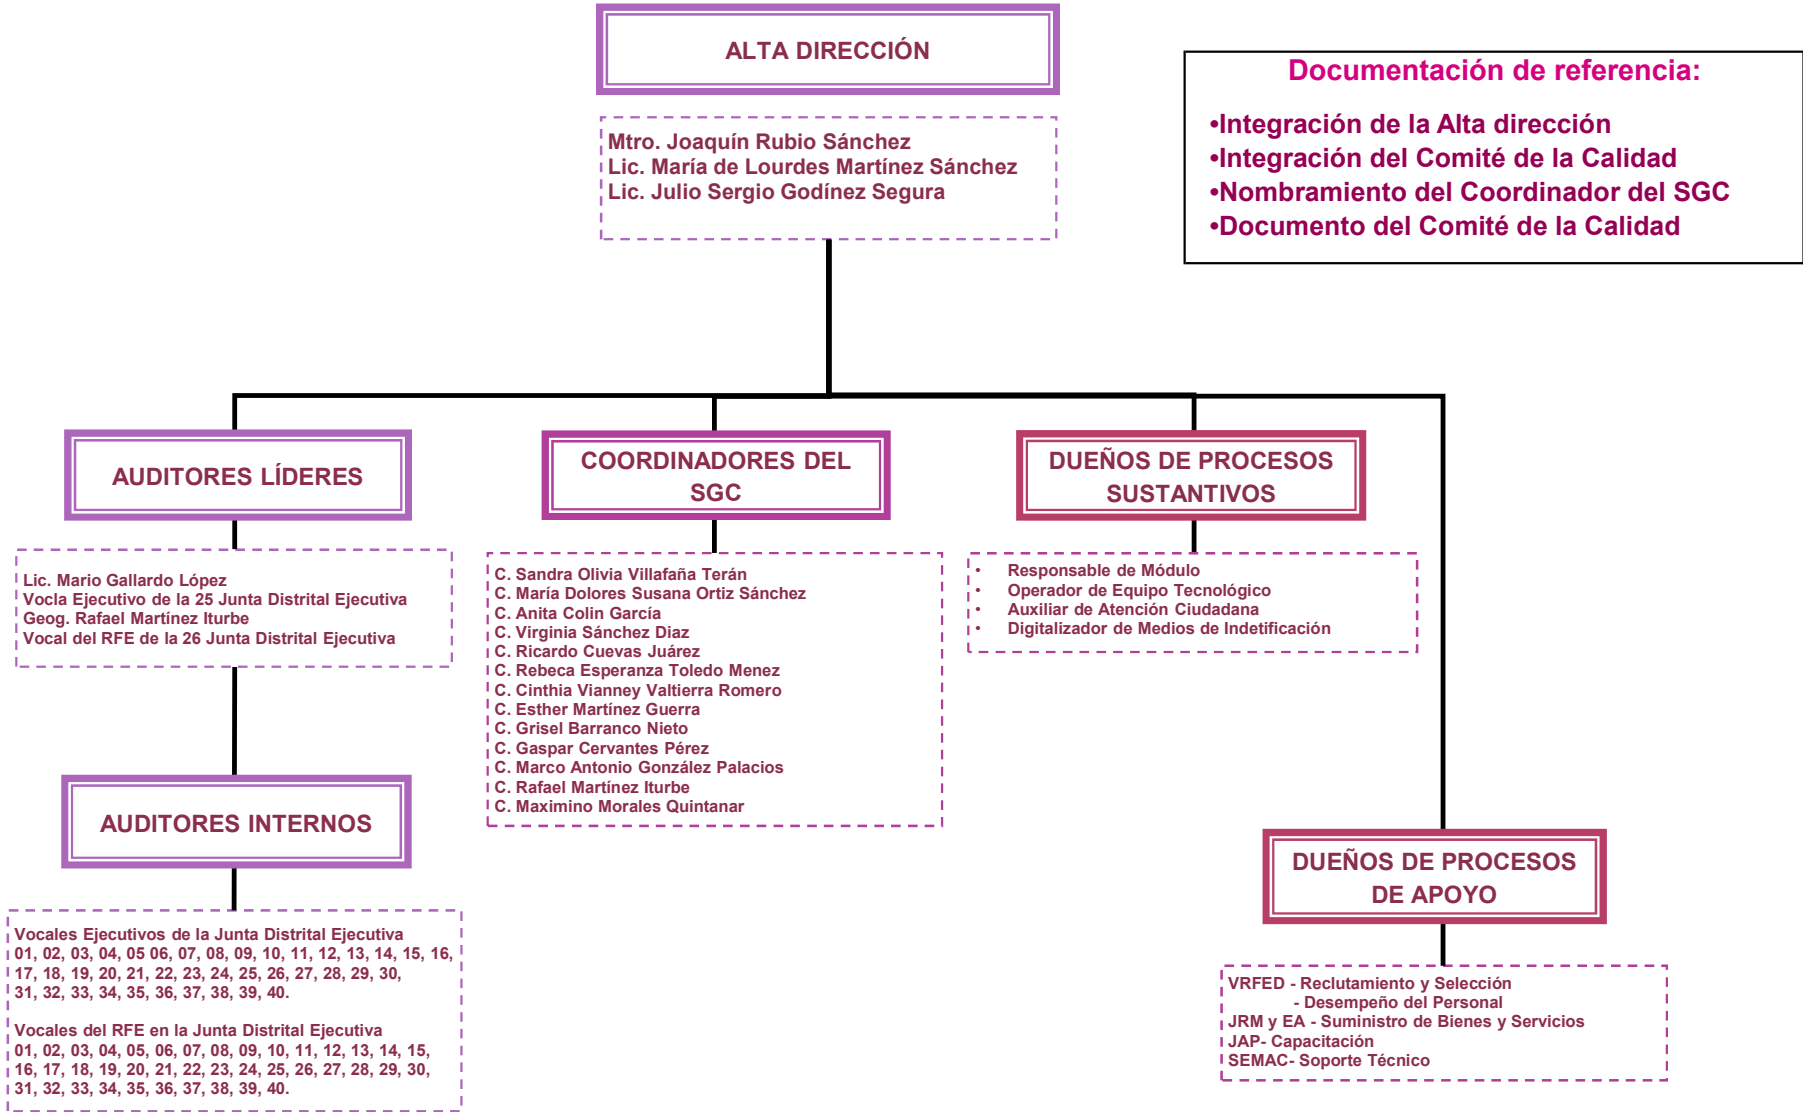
ALTA DIRECCIÓN

Mtro. Joaquín Rubio Sánchez
Lic. María de Lourdes Martínez Sánchez
Lic. Julio Sergio Godínez Segura

Documentación de referencia:

•Integración de la Alta dirección
•Integración del Comité de la Calidad
•Nombramiento del Coordinador del SGC
•Documento del Comité de la Calidad

AUDITORES LÍDERES

Lic. Mario Gallardo López
Vocla Ejecutivo de la 25 Junta Distrital Ejecutiva
Geog. Rafael Martínez Iturbe
Vocal del RFE de la 26 Junta Distrital Ejecutiva

AUDITORES INTERNOS

Vocales Ejecutivos de la Junta Distrital Ejecutiva
01, 02, 03, 04, 05 06, 07, 08, 09, 10, 11, 12, 13, 14, 15, 16, 17, 18, 19, 20, 21, 22, 23, 24, 25, 26, 27, 28, 29, 30, 31, 32, 33, 34, 35, 36, 37, 38, 39, 40.

Vocales del RFE en la Junta Distrital Ejecutiva
01, 02, 03, 04, 05, 06, 07, 08, 09, 10, 11, 12, 13, 14, 15, 16, 17, 18, 19, 20, 21, 22, 23, 24, 25, 26, 27, 28, 29, 30, 31, 32, 33, 34, 35, 36, 37, 38, 39, 40.

COORDINADORES DEL SGC

C. Sandra Olivia Villafaña Terán
C. María Dolores Susana Ortiz Sánchez
C. Anita Colin García
C. Virginia Sánchez Diaz
C. Ricardo Cuevas Juárez
C. Rebeca Esperanza Toledo Menez
C. Cinthia Vianney Valtierra Romero
C. Esther Martínez Guerra
C. Grisel Barranco Nieto
C. Gaspar Cervantes Pérez
C. Marco Antonio González Palacios
C. Rafael Martínez Iturbe
C. Maximino Morales Quintanar

DUEÑOS DE PROCESOS SUSTANTIVOS

• Responsable de Módulo
• Operador de Equipo Tecnológico
• Auxiliar de Atención Ciudadana
• Digitalizador de Medios de Indetificación

DUEÑOS DE PROCESOS DE APOYO

VRFED - Reclutamiento y Selección
- Desempeño del Personal
JRM y EA - Suministro de Bienes y Servicios
JAP- Capacitación
SEMAC- Soporte Técnico